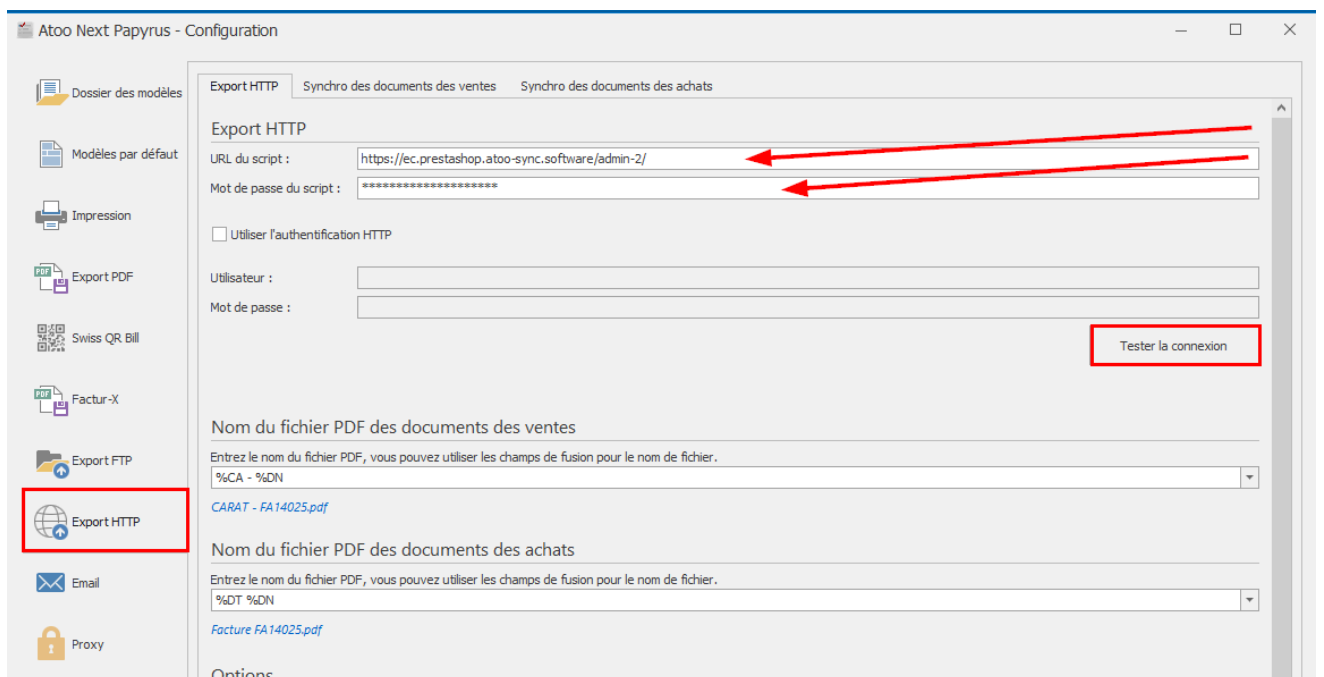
Atoo Next Papyrus - Configuration

Dossier des modèles

Modèles par défaut

Impression

Export PDF

Swiss QR Bill

Factur-X

Export FTP

Export HTTP

Email

Proxy

Export HTTP | Synchro des documents des ventes | Synchro des documents des achats

Export HTTP

URL du script : https://ec.prestashop.atoo-sync.software/admin-2/

Mot de passe du script : ********************

Utiliser l'authentification HTTP

Utilisateur :

Mot de passe :

Tester la connexion

Nom du fichier PDF des documents des ventes

Entrez le nom du fichier PDF, vous pouvez utiliser les champs de fusion pour le nom de fichier.

%CA - %DN

CARAT - FA14025.pdf

Nom du fichier PDF des documents des achats

Entrez le nom du fichier PDF, vous pouvez utiliser les champs de fusion pour le nom de fichier.

%DT %DN

Facture FA14025.pdf

Options